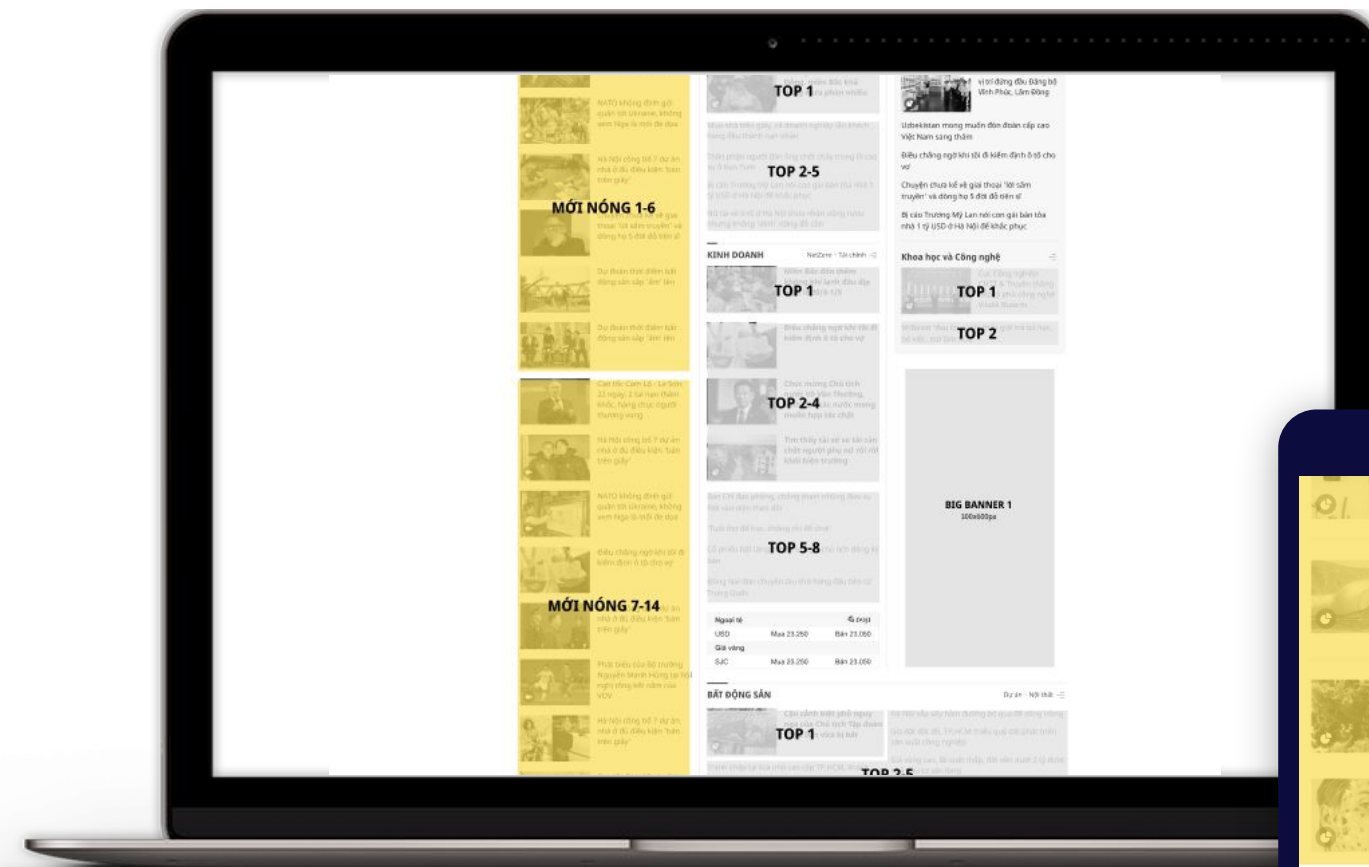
NATO không định gửi quân tới Ukraine, không ném Nga là mối đe dọa

Hà Nội công bố 7 dự án nhà ở đủ điều kiện 'bán trên giấy'

MỚI NÓNG 1-6

Dự đoán thời điểm bất động sản sắp 'ấm' lên

Dự đoán thời điểm bất động sản sắp 'ấm' lên

Cao tốc Cam Lộ - La Sơn 22 ngày, 2 tai nạn thảm khốc, hàng chục người thương vong

Hà Nội công bố 7 dự án nhà ở đủ điều kiện 'bán trên giấy'

NATO không định gửi quân tới Ukraine, không ném Nga là mối đe dọa

Điều chẳng ngờ khi tôi đi kiểm định ô tô cho vợ

MỚI NÓNG 7-14

Phát biểu của Bộ trưởng Nguyễn Mạnh Hùng tại hội nghị tổng kết năm của VOV

Hà Nội công bố 7 dự án nhà ở đủ điều kiện 'bán trên giấy'

TOP 1

TOP 2-5

KINH DOANH

NetZone · Tài chính

TOP 1

Điều chẳng ngờ khi tôi đi kiểm định ô tô cho vợ

TOP 2-4

Chúc mừng Chủ tịch

Tìm thấy tài xế xe tải cán chết người phụ nữ rồi rời khỏi hiện trường

TOP 5-8

Ngoại tệ

USD | Mua 23.250 | Bán 23.050

Giá vàng

SJC | Mua 23.250 | Bán 23.050

BẤT ĐỘNG SẢN

Dự án · Nội thất

TOP 1

TOP 2-5

vị trí đứng đầu Đảng bộ Vĩnh Phúc, Lâm Đồng

Uzbekistan mong muốn đón đoàn cấp cao Việt Nam sang thăm

Điều chẳng ngờ khi tôi đi kiểm định ô tô cho vợ

Chuyện chưa kể về giai thoại 'lời sấm truyền' và dòng họ 5 đời đỗ tiến sĩ

Bị cáo Trương Mỹ Lan nói con gái bán tòa nhà 1 tỷ USD ở Hà Nội để khắc phục

Khoa học và Công nghệ

TOP 1

TOP 2

BIG BANNER 1
300x600px